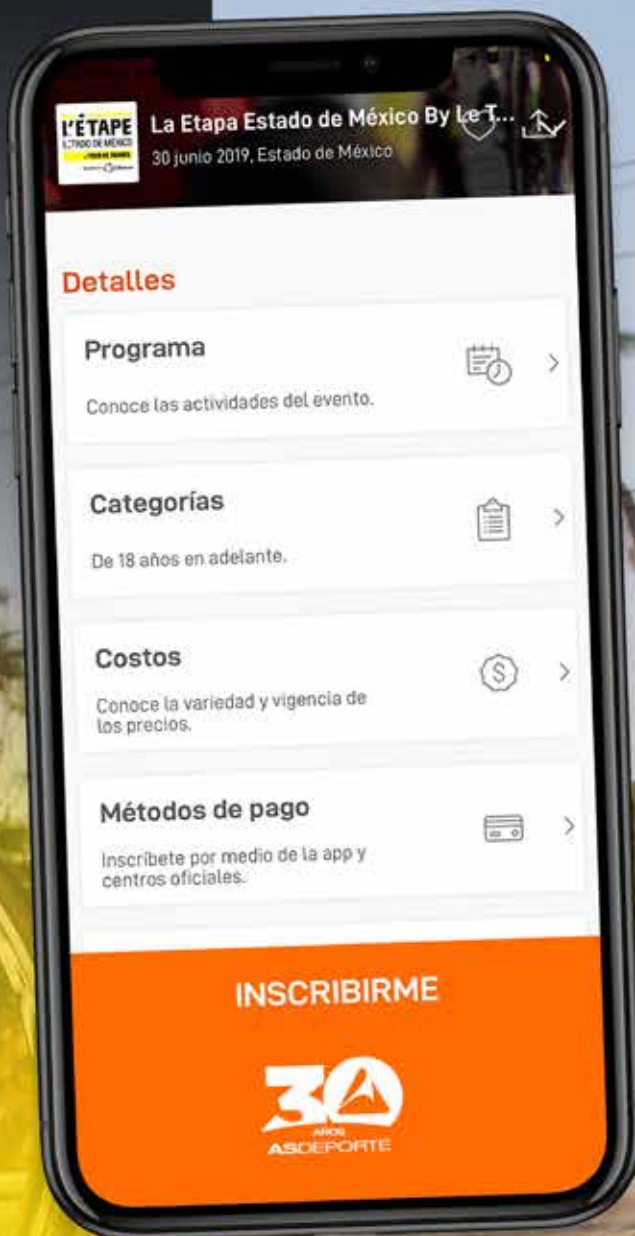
L'ÉTAPE
ESTADO DE MÉXICO
La Etapa Estado de México By Le T...
30 junio 2019, Estado de México

Detalles

Programa
Conoce las actividades del evento.

Categorías
De 18 años en adelante.

Costos
Conoce la variedad y vigencia de los precios.

Métodos de pago
Inscríbete por medio de la app y centros oficiales.

INSCRIBIRME

30
AÑOS
ASDEPORTE